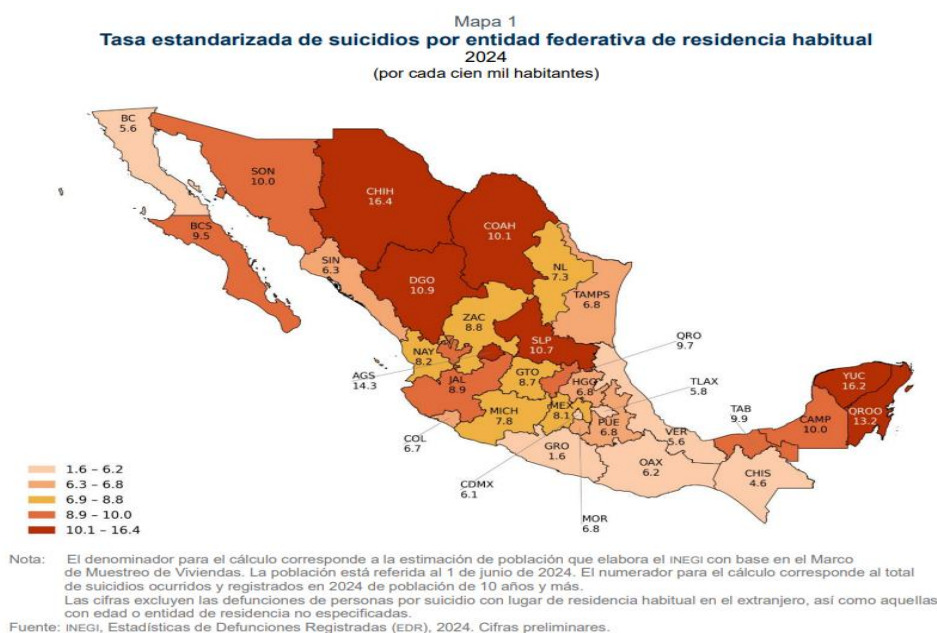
Mapa 1
Tasa estandarizada de suicidios por entidad federativa de residencia habitual
2024
(por cada cien mil habitantes)

BC
5.6

SON
10.0

CHIH
16.4

COAH
10.1

BCS
9.5

SIN
6.3

NL
7.3

DGO
10.9

TAMPS
6.8

ZAC
8.8

SLP
10.7

QRO
9.7

NAY
8.2

AGS
14.3

JAL
8.9

GTO
8.7

HGO
6.8

TLAX
5.8

YUC
16.2

TAB
9.9

CAMP
10.0

QROO
13.2

MICH
7.8

MEX
8.1

PUE
6.8

VER
5.6

COL
6.7

GRO
1.6

OAX
6.2

CHIS
4.6

CDMX
6.1

MOR
6.8

1.6 – 6.2
6.3 – 6.8
6.9 – 8.8
8.9 – 10.0
10.1 – 16.4

Nota: El denominador para el cálculo corresponde a la estimación de población que elabora el INEGI con base en el Marco de Muestreo de Viviendas. La población está referida al 1 de junio de 2024. El numerador para el cálculo corresponde al total de suicidios ocurridos y registrados en 2024 de población de 10 años y más.
Las cifras excluyen las defunciones de personas por suicidio con lugar de residencia habitual en el extranjero, así como aquellas con edad o entidad de residencia no especificadas.
Fuente: INEGI, Estadísticas de Defunciones Registradas (EDR), 2024. Cifras preliminares.